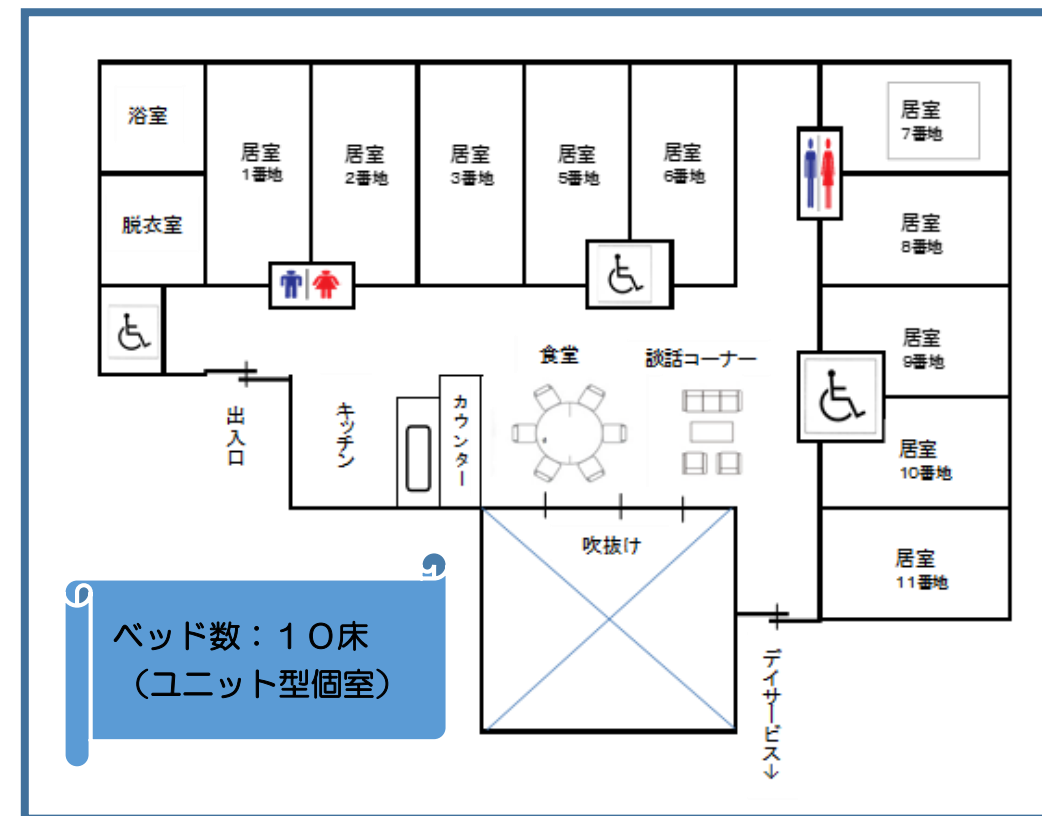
浴室

居室
1番地

居室
2番地

居室
3番地

居室
5番地

居室
6番地

居室
7番地

脱衣室

居室
8番地

食堂

談話コーナー

居室
9番地

出入口

キッチン

カウンター

居室
10番地

吹抜け

居室
11番地

ベッド数：１０床
（ユニット型個室）

デイサービス↓